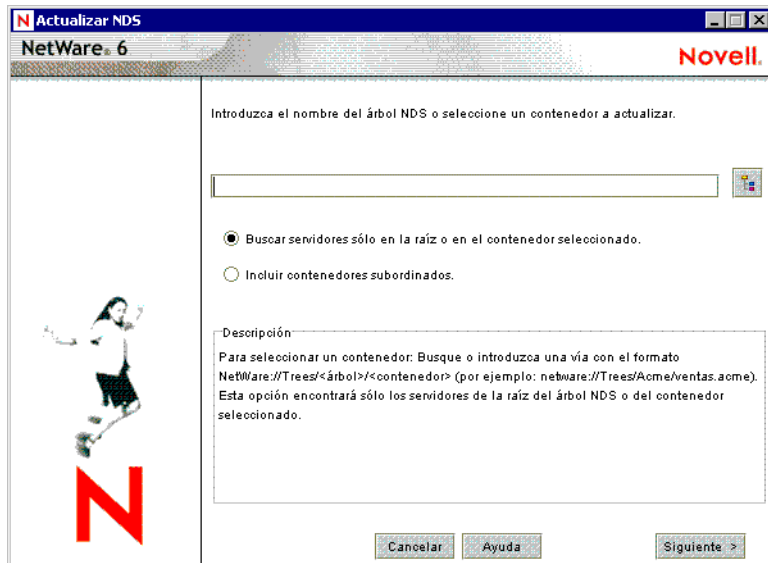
N Actualizar NDS

NetWare 6

Novell.

Introduzca el nombre del árbol NDS o seleccione un contenedor a actualizar.

Buscar servidores sólo en la raíz o en el contenedor seleccionado.

Incluir contenedores subordinados.

Descripción

Para seleccionar un contenedor: Busque o introduzca una vía con el formato NetWare://Trees/<árbol>/<contenedor> (por ejemplo: netware://Trees/Acme/ventas.acme). Esta opción encontrará sólo los servidores de la raíz del árbol NDS o del contenedor seleccionado.

Cancelar

Ayuda

Siguiente >